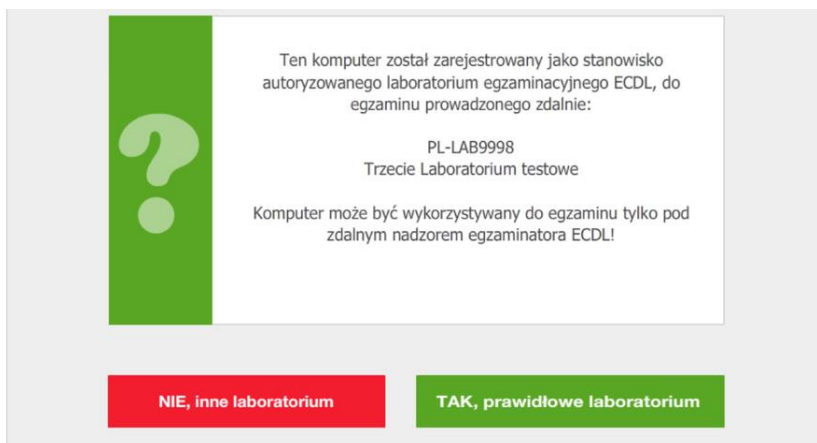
?

Ten komputer został zarejestrowany jako stanowisko autoryzowanego laboratorium egzaminacyjnego ECDL, do egzaminu prowadzonego zdalnie:

PL-LAB9998
Trzecie Laboratorium testowe

Komputer może być wykorzystywany do egzaminu tylko pod zdalnym nadzorem egzaminatora ECDL!

NIE, inne laboratorium

TAK, prawidłowe laboratorium